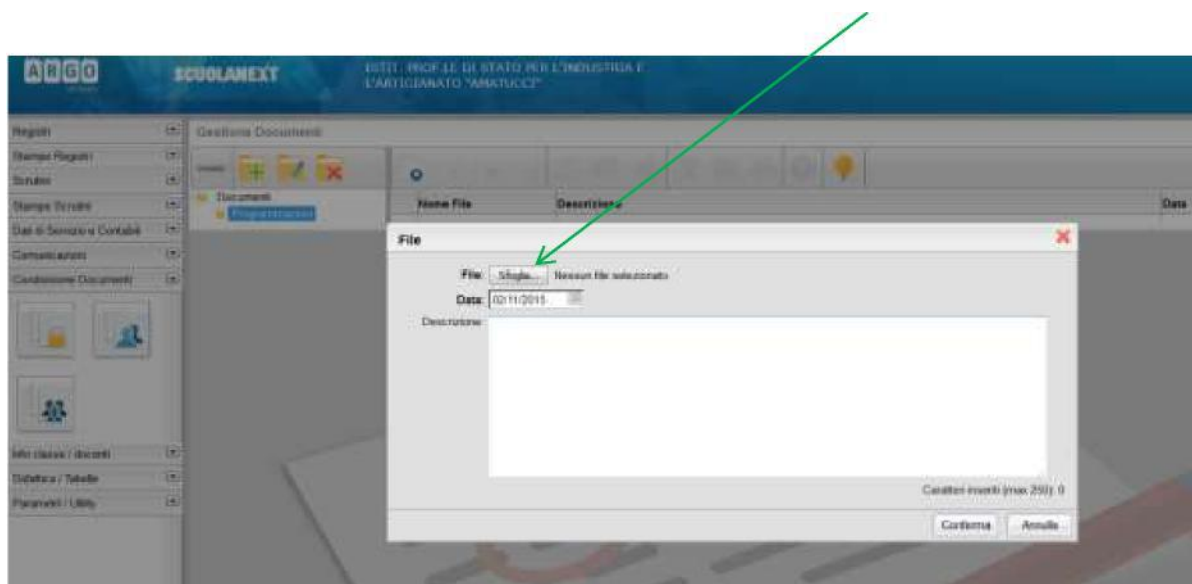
ARGO SCUOLANEXT ISTIT. PROF.LE DI STATO PER L'INDUSTRIA E L'ARTIGIANATO "AMATUCCI"

Registri
Stampe Registri
Scrutini
Stampe Scrutini
Dati di Servizio e Contabili
Comunicazioni
Condivisione Documenti

Info classe / docenti
Didattica / Tabelle
Parametri / Utility

Gestione Documenti

Documenti
Programmazioni

Nome File
Descrizione
Data

File

File: Sfoglia... Nessun file selezionato.
Data: 02/11/2015
Descrizione

Caratteri inseriti (max 250): 0

Conferma Annulla